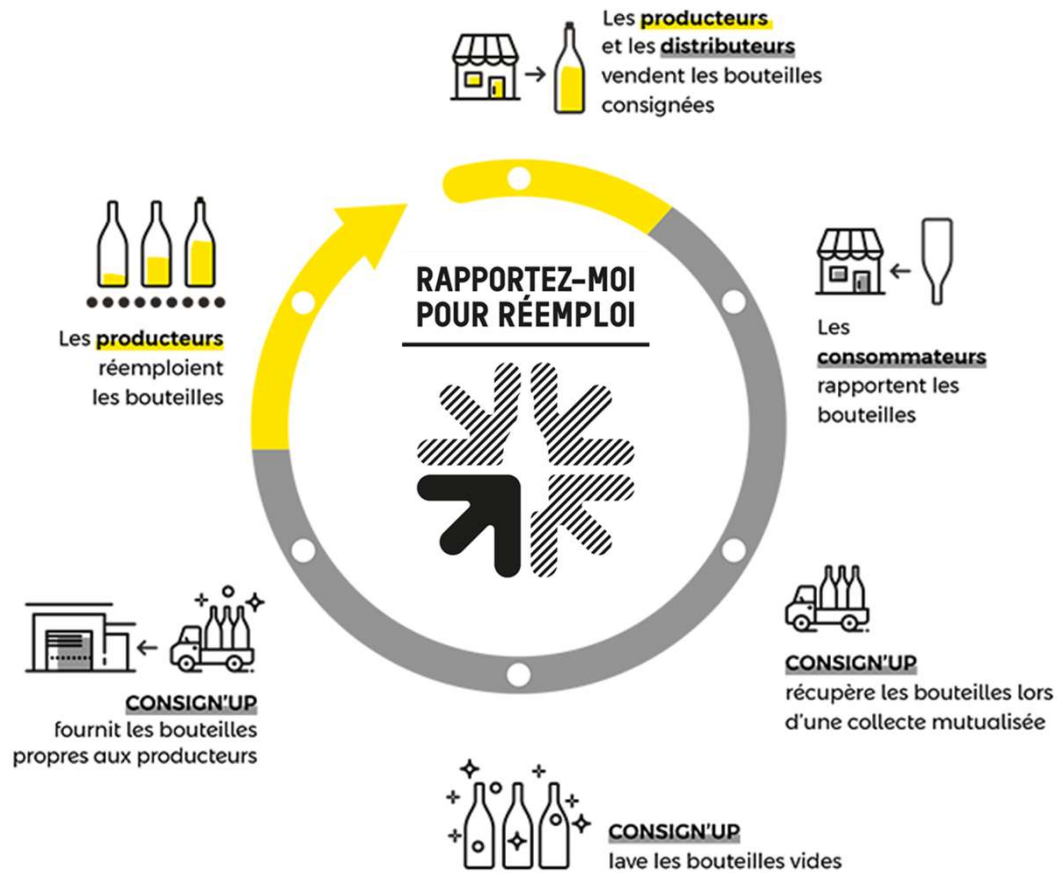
Les producteurs et les distributeurs vendent les bouteilles consignées

Les consommateurs rapportent les bouteilles

CONSIGN'UP récupère les bouteilles lors d'une collecte mutualisée

CONSIGN'UP lave les bouteilles vides

CONSIGN'UP fournit les bouteilles propres aux producteurs

Les producteurs réemploient les bouteilles

RAPPORTEZ-MOI POUR RÉEMPLOI